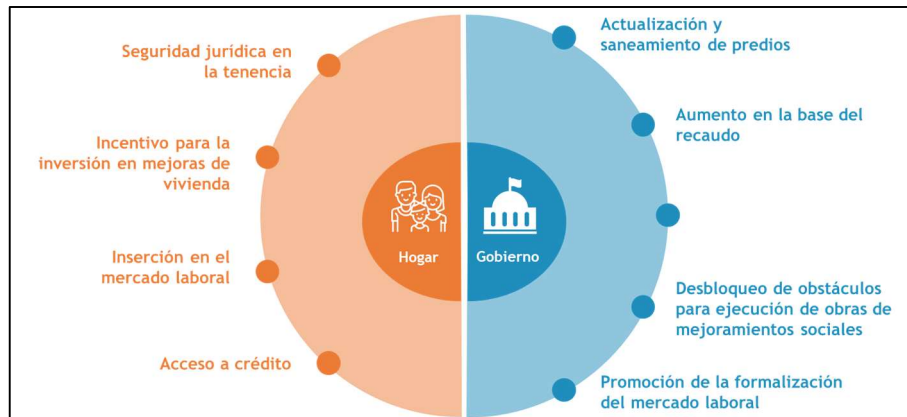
Seguridad jurídica en la tenencia

Incentivo para la inversión en mejoras de vivienda

Inserción en el mercado laboral

Acceso a crédito

Hogar

Gobierno

Actualización y saneamiento de predios

Aumento en la base del recaudo

Desbloqueo de obstáculos para ejecución de obras de mejoramientos sociales

Promoción de la formalización del mercado laboral